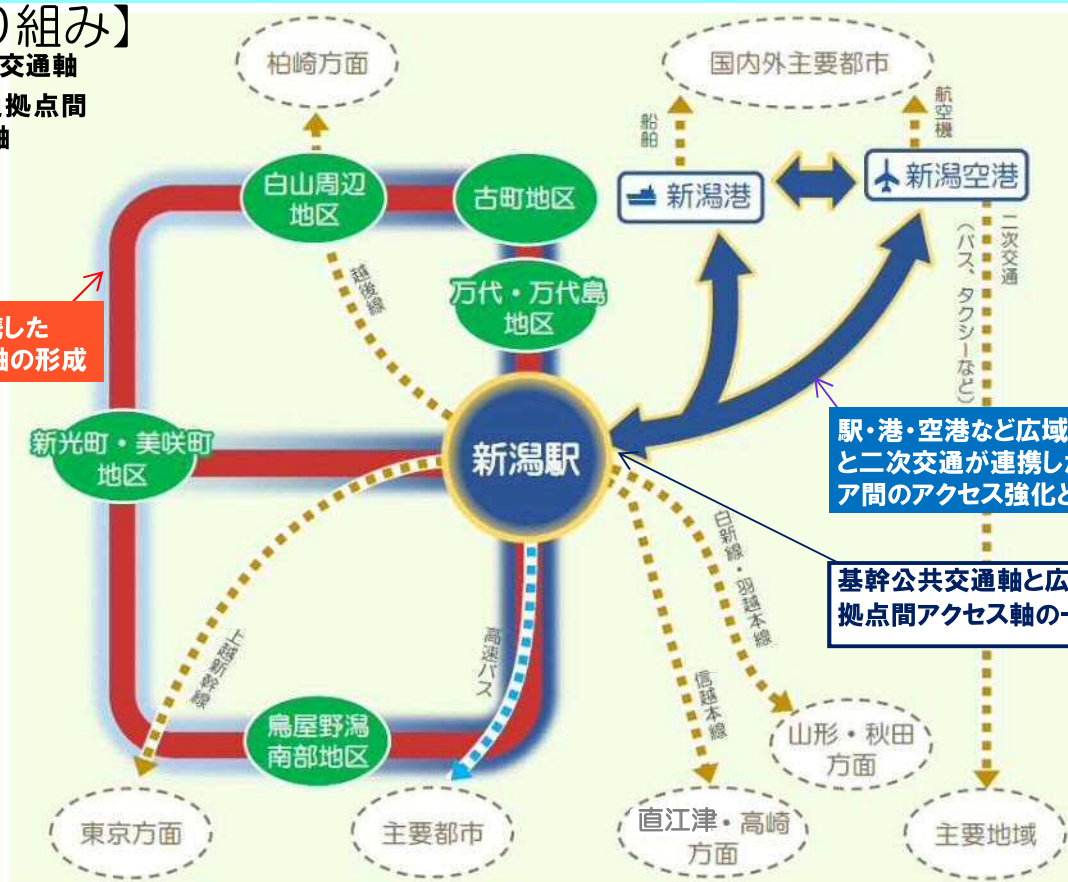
)組み】
交通軸
拠点間
軸

携した
軸の形成

柏崎方面

国内外主要都市

船舶

航空機

新潟港

新潟空港

白山周辺地区

古町地区

越後線

万代・万代島地区

二次交通（バス、タクシーなど）

新光町・美咲町地区

新潟駅

駅・港・空港など広域
と二次交通が連携し
ア間のアクセス強化と

白新線・羽越本線

基幹公共交通軸と広
拠点間アクセス軸の

上越新幹線

高速バス

信越本線

鳥屋野潟南部地区

山形・秋田方面

東京方面

主要都市

直江津・高崎方面

主要地域